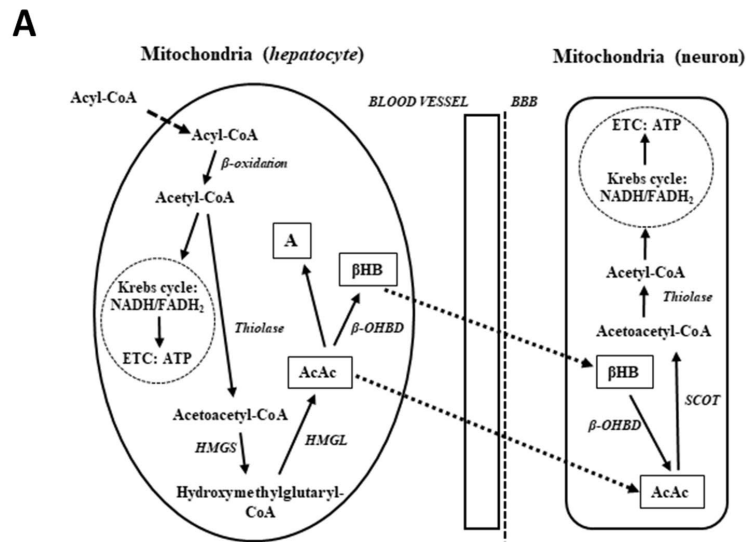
A

Mitochondria (*hepatocyte*)

Mitochondria (neuron)

BLOOD VESSEL

BBB

Acyl-CoA

Acyl-CoA

*β-oxidation*

Acetyl-CoA

Krebs cycle: NADH/FADH$_2$

ETC: ATP

*Thiolase*

A

βHB

*β-OHBD*

AcAc

Acetoacetyl-CoA

*HMGS*

*HMGL*

Hydroxymethylglutaryl-CoA

ETC: ATP

Krebs cycle: NADH/FADH$_2$

Acetyl-CoA

*Thiolase*

Acetoacetyl-CoA

βHB

*SCOT*

*β-OHBD*

AcAc